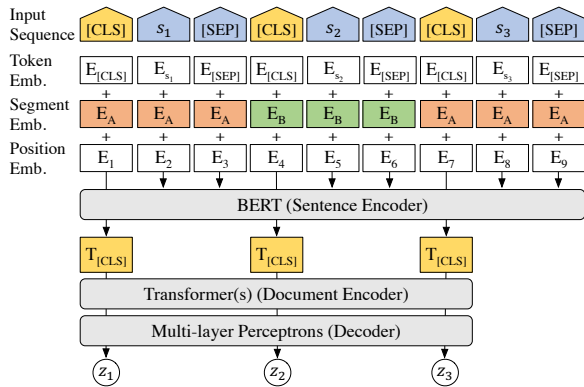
Input Sequence
[CLS] $s_1$ [SEP] [CLS] $s_2$ [SEP] [CLS] $s_3$ [SEP]

Token Emb.
$E_{[CLS]}$ $E_{s_1}$ $E_{[SEP]}$ $E_{[CLS]}$ $E_{s_2}$ $E_{[SEP]}$ $E_{[CLS]}$ $E_{s_3}$ $E_{[SEP]}$

+ + + + + + + + +

Segment Emb.
$E_A$ $E_A$ $E_A$ $E_B$ $E_B$ $E_B$ $E_A$ $E_A$ $E_A$

+ + + + + + + + +

Position Emb.
$E_1$ $E_2$ $E_3$ $E_4$ $E_5$ $E_6$ $E_7$ $E_8$ $E_9$

BERT (Sentence Encoder)

$T_{[CLS]}$ $T_{[CLS]}$ $T_{[CLS]}$

Transformer(s) (Document Encoder)

Multi-layer Perceptrons (Decoder)

$z_1$ $z_2$ $z_3$